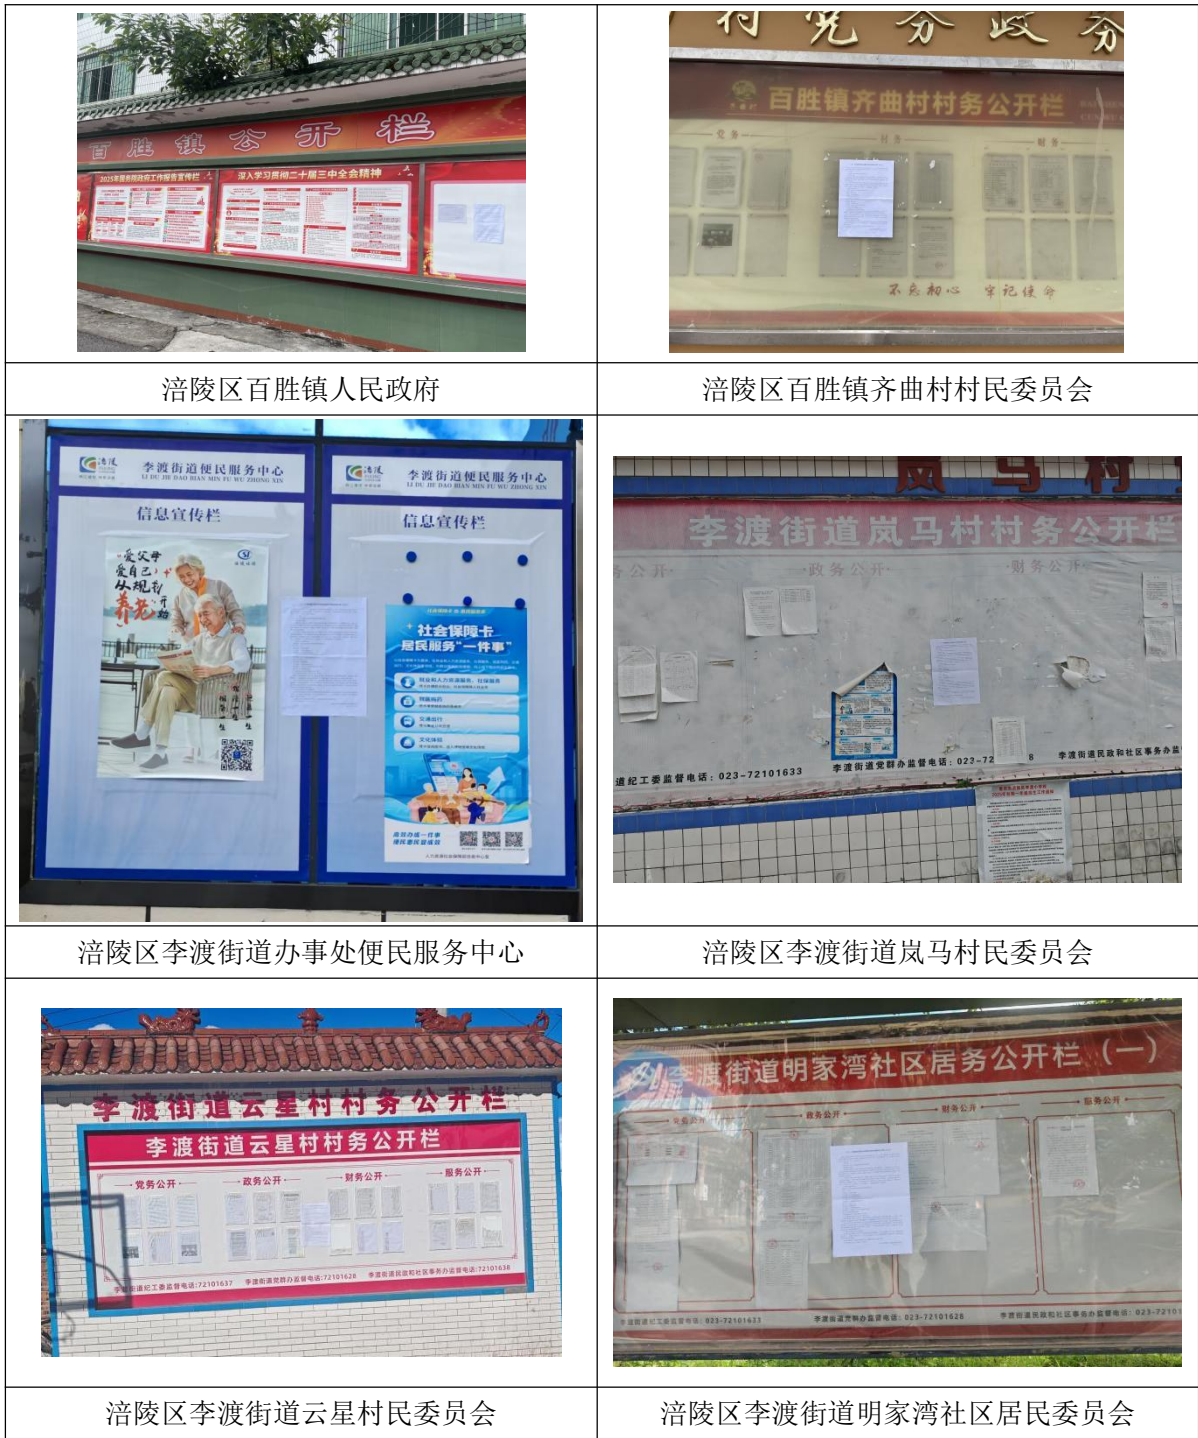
百胜镇公开栏

2025年度市政府工作报告宣传栏

深入学习贯彻二十届三中全会精神

村党务政务

百胜镇齐曲村村务公开栏

党务 村务 财务

不忘初心 牢记使命

涪陵区百胜镇人民政府

涪陵区百胜镇齐曲村村民委员会

李渡街道便民服务中心
LI DU JIE DAO BIAN MIN FU WU ZHONG XIN

信息宣传栏

爱父母 爱自己 从规划养老开始

李渡街道便民服务中心
LI DU JIE DAO BIAN MIN FU WU ZHONG XIN

信息宣传栏

社会保障卡 居民服务"一件事"

岚马村

李渡街道岚马村村务公开栏

务公开 政务公开 财务公开

道纪工委监督电话：023-72101633

李渡街道党群办监督电话：023-72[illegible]8

李渡街道民政和社区事务办监

涪陵区李渡街道办事处便民服务中心

涪陵区李渡街道岚马村民委员会

李渡街道云星村村务公开栏

李渡街道云星村村务公开栏

党务公开 政务公开 财务公开 服务公开

李渡街道纪工委监督电话：72101637

李渡街道党群办监督电话：72101628

李渡街道民政和社区事务办监督电话：72101638

李渡街道明家湾社区居务公开栏（一）

党务公开 政务公开 财务公开 服务公开

李渡街道纪工委监督电话：023-72101633

李渡街道党群办监督电话：023-72101628

李渡街道民政和社区事务办监督电话：023-7210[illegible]

涪陵区李渡街道云星村民委员会

涪陵区李渡街道明家湾社区居民委员会